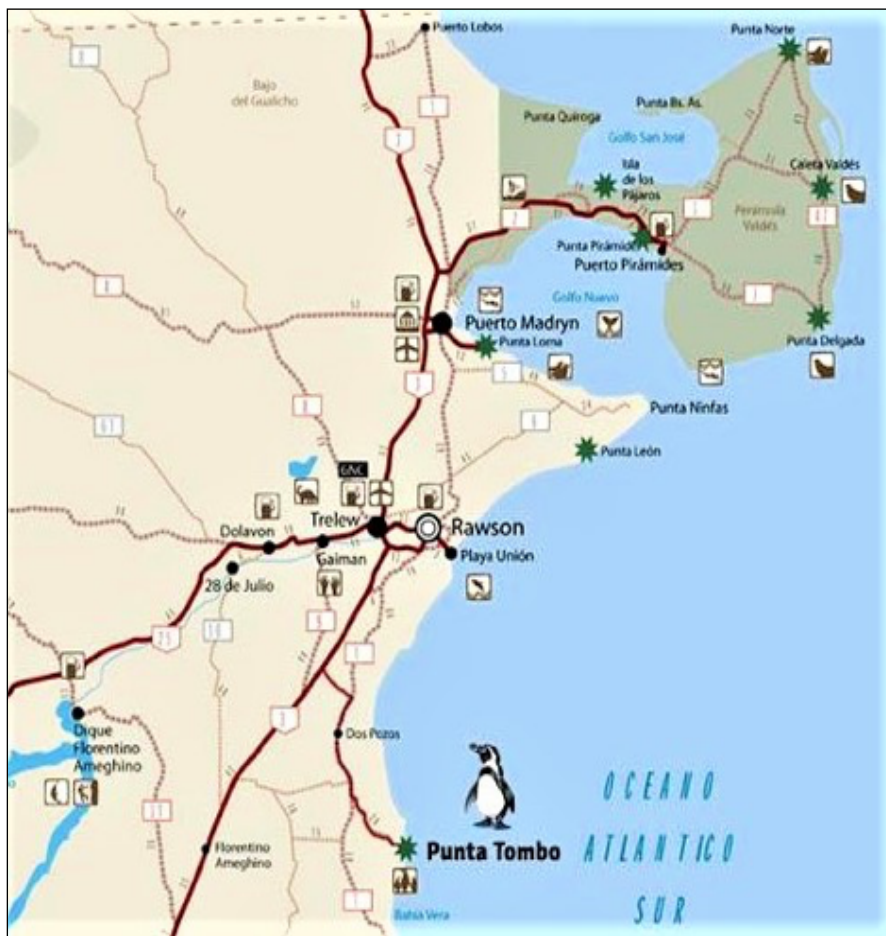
Puerto Lobos

Punta Norte

Bajo del Gualicho

Punta Quiroga

Punta Bs. As.

Golfo San José

Isla de los Pájaros

Caleta Valdés

Península Valdés

Punta Pirámide

Puerto Pirámides

Golfo Nuevo

Puerto Madryn

Punta Loma

Punta Delgada

Punta Ninfas

Punta León

GNC

Dolavon

Trelew

Rawson

Playa Unión

Gaiman

28 de Julio

Dique Florentino Ameghino

Dos Pozos

Florentino Ameghino

Punta Tombo

Bahía Vera

OCEANO ATLANTICO SUR